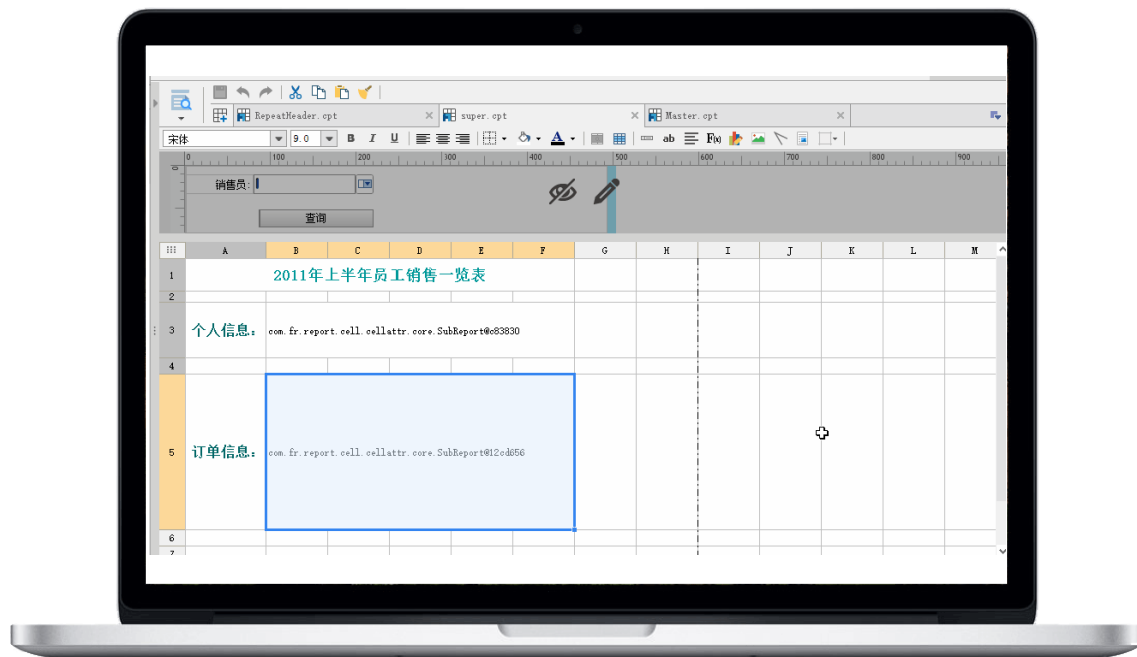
RepeatHeader.cpt
super.cpt
Master.cpt

宋体
9.0
B I U
ab
F(x)

0 100 200 300 400 500 600 700 800 900

销售员:
查询

| | A | B | C | D | E | F | G | H | I | J | K | L | M |
|---|---|---|---|---|---|---|---|---|---|---|---|---|---|
| 1 | 2011年上半年员工销售一览表 | | | | | | | | | | | | |
| 2 | | | | | | | | | | | | | |
| 3 | 个人信息: | com.fr.report.cell.cellattr.core.SubReport@c83830 | | | | | | | | | | | |
| 4 | | | | | | | | | | | | | |
| 5 | 订单信息: | com.fr.report.cell.cellattr.core.SubReport@12cd656 | | | | | | | | | | | |
| 6 | | | | | | | | | | | | | |
| 7 | | | | | | | | | | | | | |